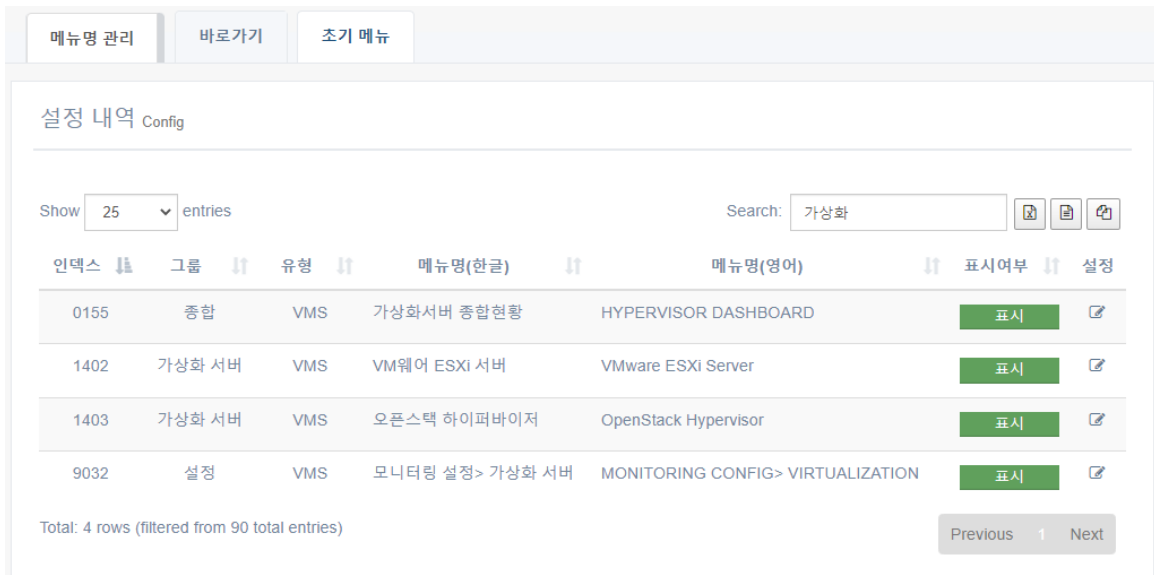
메뉴명 관리 | 바로가기 | 초기 메뉴

설정 내역 Config

Show 25 entries

Search: 가상화

| 인덱스 | 그룹 | 유형 | 메뉴명(한글) | 메뉴명(영어) | 표시여부 | 설정 |
|---|---|---|---|---|---|---|
| 0155 | 종합 | VMS | 가상화서버 종합현황 | HYPERVISOR DASHBOARD | 표시 | |
| 1402 | 가상화 서버 | VMS | VM웨어 ESXi 서버 | VMware ESXi Server | 표시 | |
| 1403 | 가상화 서버 | VMS | 오픈스택 하이퍼바이저 | OpenStack Hypervisor | 표시 | |
| 9032 | 설정 | VMS | 모니터링 설정> 가상화 서버 | MONITORING CONFIG> VIRTUALIZATION | 표시 | |

Total: 4 rows (filtered from 90 total entries)

Previous 1 Next